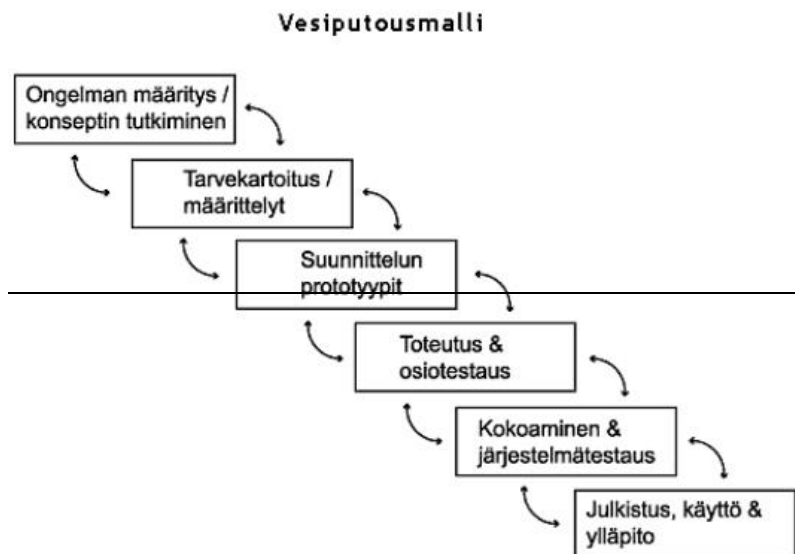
Vesiputousmalli

Ongelman määritys / konseptin tutkiminen

Tarvekartoitus / määrittelyt

Suunnittelun prototyypit

Toteutus & osiotestaus

Kokoaminen & järjestelmätestaus

Julkistus, käyttö & ylläpito